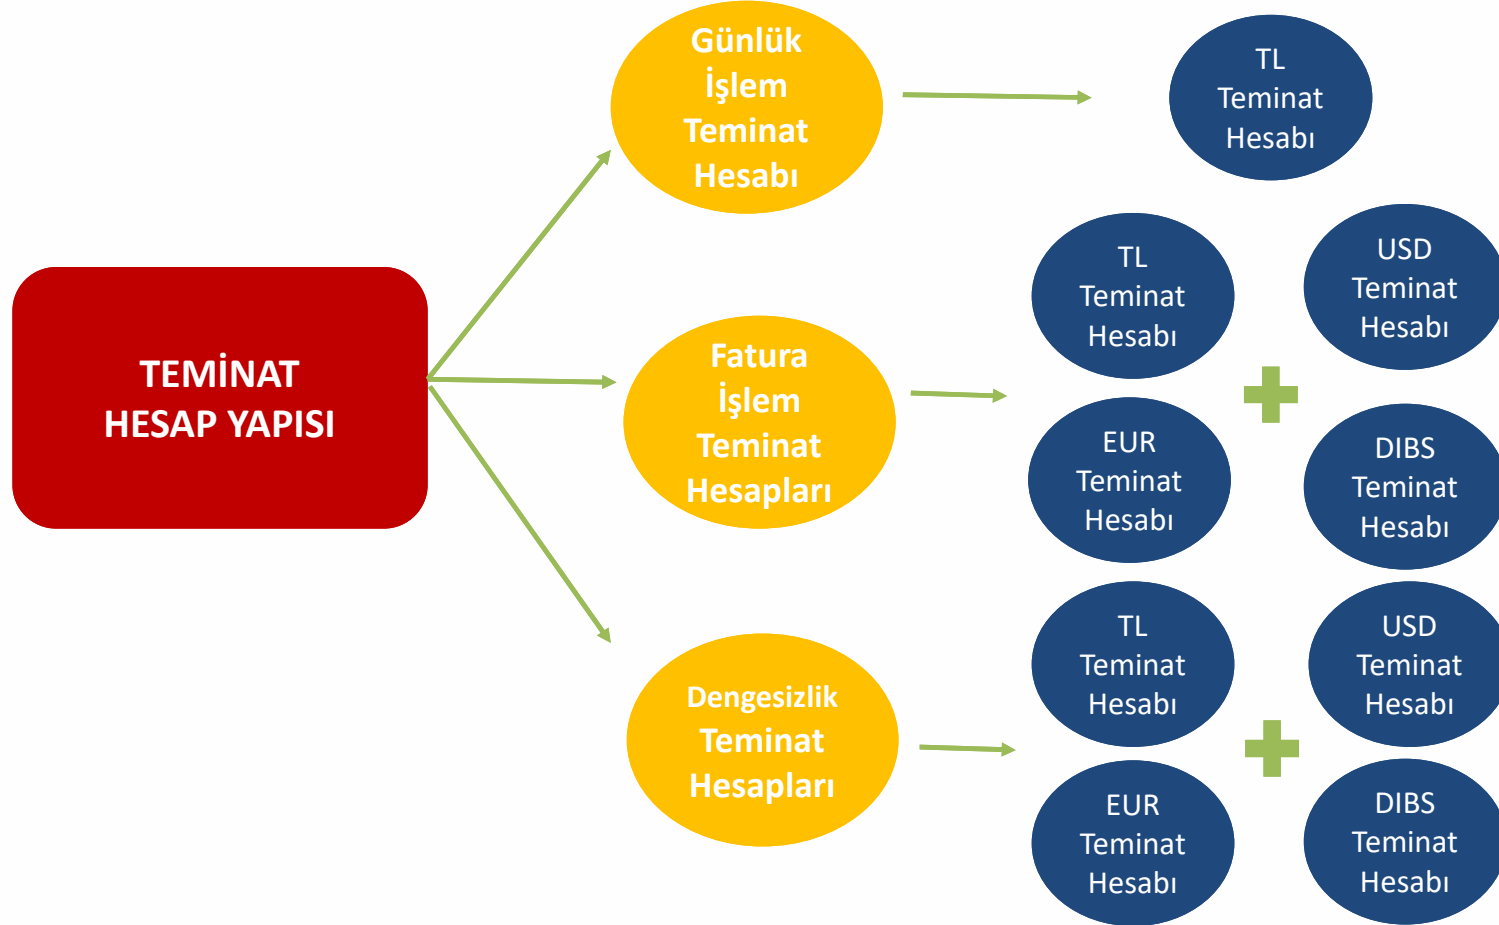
TEMİNAT HESAP YAPISI

Günlük İşlem Teminat Hesabı

TL Teminat Hesabı

Fatura İşlem Teminat Hesapları

TL Teminat Hesabı

USD Teminat Hesabı

EUR Teminat Hesabı

DIBS Teminat Hesabı

Dengesizlik Teminat Hesapları

TL Teminat Hesabı

USD Teminat Hesabı

EUR Teminat Hesabı

DIBS Teminat Hesabı